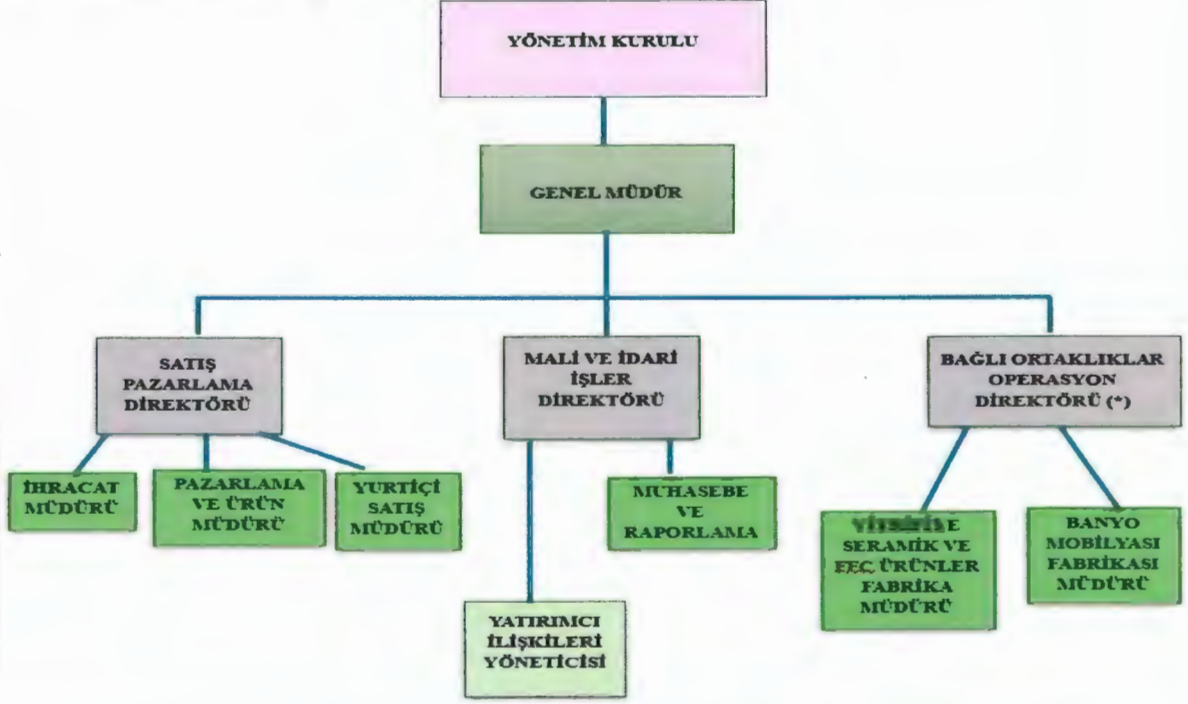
YÖNETİM KURULU

GENEL MÜDÜR

SATIŞ PAZARLAMA DİREKTÖRÜ

MALİ VE İDARİ İŞLER DİREKTÖRÜ

BAĞLI ORTAKLIKLAR OPERASYON DİREKTÖRÜ (*)

İHRACAT MÜDÜRÜ

PAZARLAMA VE ÜRÜN MÜDÜRÜ

YURTİÇİ SATIŞ MÜDÜRÜ

MUHASEBE VE RAPORLAMA

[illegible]E SERAMİK VE EEÇ ÜRÜNLER FABRİKA MÜDÜRÜ

BANYO MOBİLYASI FABRİKASI MÜDÜRÜ

YATIRIMCI İLİŞKİLERİ YÖNETİCİSİ